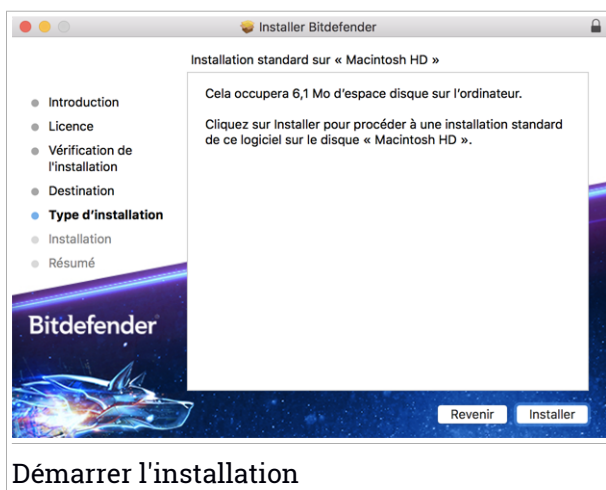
Installer Bitdefender

Installation standard sur « Macintosh HD »

Introduction
Licence
Vérification de l'installation
Destination
Type d'installation
Installation
Résumé

Cela occupera 6,1 Mo d'espace disque sur l'ordinateur.

Cliquez sur Installer pour procéder à une installation standard de ce logiciel sur le disque « Macintosh HD ».

Bitdefender

Revenir
Installer

Démarrer l'installation